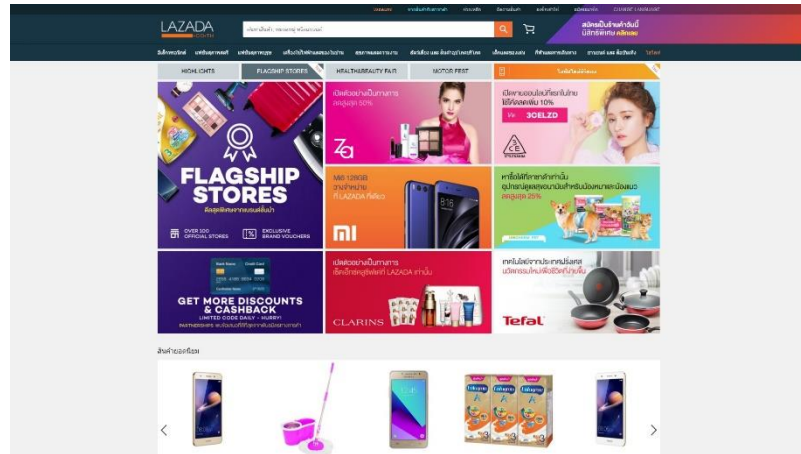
LAZADA

สมัครเป็นร้านค้าวันนี้ มีสิทธิ์พิเศษ คลิกเลย

HIGHLIGHTS

FLAGSHIP STORES

HEALTH&BEAUTY FAIR

MOTOR FEST

FLAGSHIP STORES

OVER 100 OFFICIAL STORES

EXCLUSIVE BRAND VOUCHERS

เปิดตัวอย่างเป็นทางการ ลดสูงสุด 50%

ZA

เปิดตลาดออนไลน์ที่แรกในไทย ได้โค้ดลดเพิ่ม 10%

3CELZD

3CE

Mi6 128GB วางจำหน่าย ที่ LAZADA ที่เดียว

mi

ลดสูงสุด 25%

GET MORE DISCOUNTS & CASHBACK

LIMITED CODE DAILY - HURRY!

เปิดตัวอย่างเป็นทางการ เช็คเอ๊าท์สุดพิเศษที่ LAZADA เท่านั้น

CLARINS

Tefal

สินค้ายอดนิยม